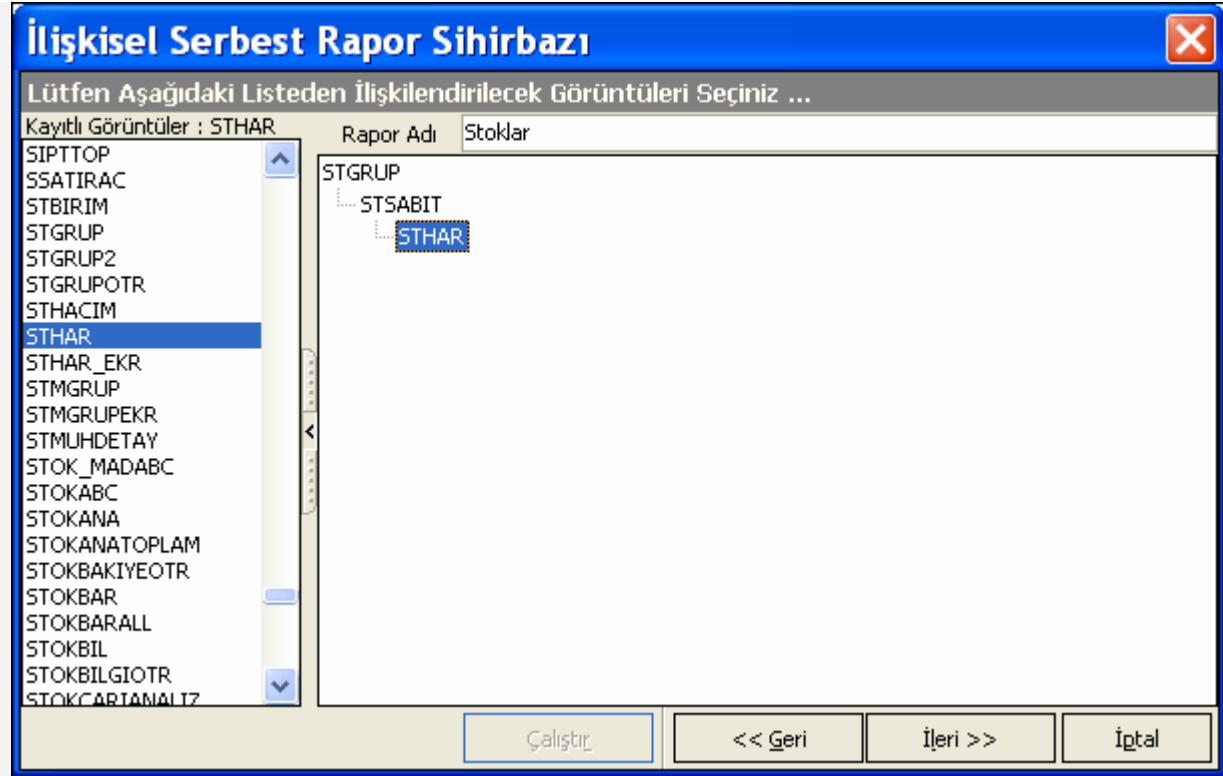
İlişkisel Serbest Rapor Sihirbazı

Lütfen Aşağıdaki Listeden İlişkilendirilecek Görüntüleri Seçiniz ...

Kayıtlı Görüntüler : STHAR

SIPTTOP
SSATIRAC
STBIRIM
STGRUP
STGRUP2
STGRUPOTR
STHACIM
STHAR
STHAR_EKR
STMGRUP
STMGRUPEKR
STMUHDETAY
STOK_MADABC
STOKABC
STOKANA
STOKANATOPLAM
STOKBAKIYEOTR
STOKBAR
STOKBARALL
STOKBIL
STOKBILGIOTR
STOKCARIANALIZ

Rapor Adı Stoklar

STGRUP
STSABIT
STHAR

Çalıştır

<< Geri

İleri >>

İptal